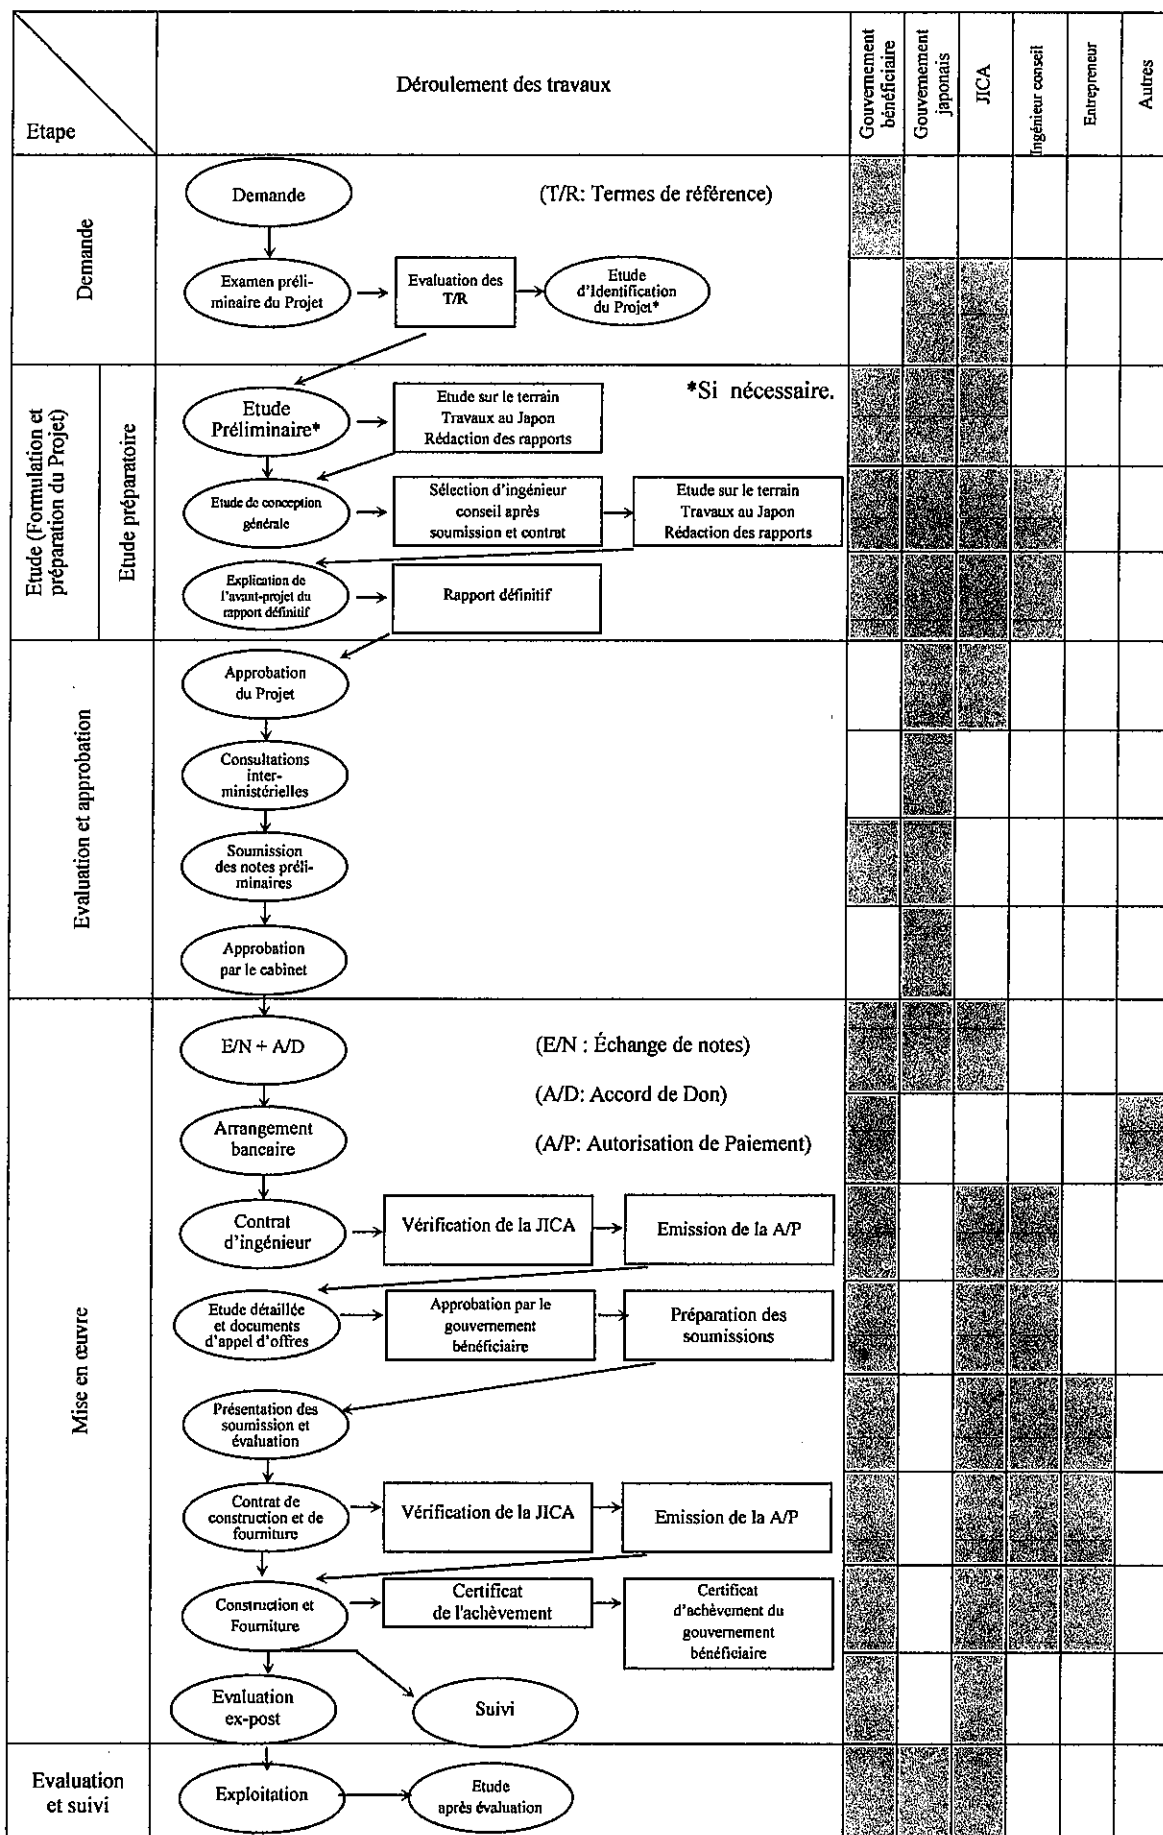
Etape

Déroulement des travaux

Gouvernement bénéficiaire

Gouvernement japonais

JICA

Ingénieur conseil

Entrepreneur

Autres

Demande

Demande

(T/R: Termes de référence)

Examen préliminaire du Projet

Evaluation des T/R

Etude d'Identification du Projet*

Etude (Formulation et préparation du Projet)

Etude préparatoire

Etude Préliminaire*

Etude sur le terrain Travaux au Japon Rédaction des rapports

*Si nécessaire.

Etude de conception générale

Sélection d'ingénieur conseil après soumission et contrat

Etude sur le terrain Travaux au Japon Rédaction des rapports

Explication de l'avant-projet du rapport définitif

Rapport définitif

Evaluation et approbation

Approbation du Projet

Consultations inter-ministérielles

Soumission des notes préliminaires

Approbation par le cabinet

Mise en œuvre

E/N + A/D

(E/N : Échange de notes)

(A/D: Accord de Don)

Arrangement bancaire

(A/P: Autorisation de Paiement)

Contrat d'ingénieur

Vérification de la JICA

Emission de la A/P

Etude détaillée et documents d'appel d'offres

Approbation par le gouvernement bénéficiaire

Préparation des soumissions

Présentation des soumission et évaluation

Contrat de construction et de fourniture

Vérification de la JICA

Emission de la A/P

Construction et Fourniture

Certificat de l'achèvement

Certificat d'achèvement du gouvernement bénéficiaire

Evaluation ex-post

Suivi

Evaluation et suivi

Exploitation

Etude après évaluation